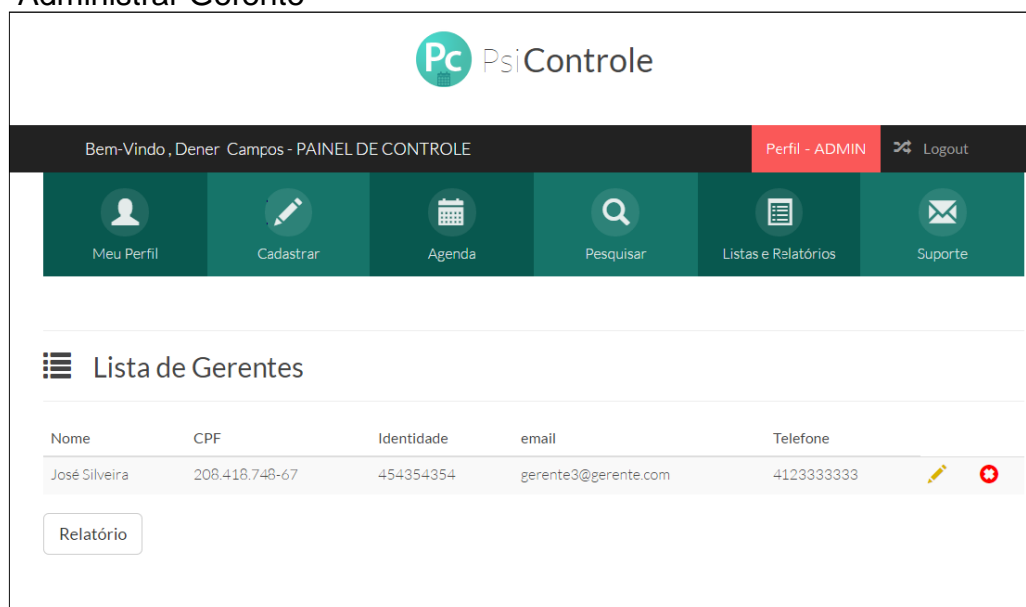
Administrar Gerente

Pc PsiControle

Bem-Vindo , Dener Campos - PAINEL DE CONTROLE

Perfil - ADMIN

Logout

Meu Perfil

Cadastrar

Agenda

Pesquisar

Listas e Relatórios

Suporte

Lista de Gerentes

| Nome | CPF | Identidade | email | Telefone |
|---|---|---|---|---|
| José Silveira | 208.418.748-67 | 454354354 | gerente3@gerente.com | 4123333333 |

Relatório